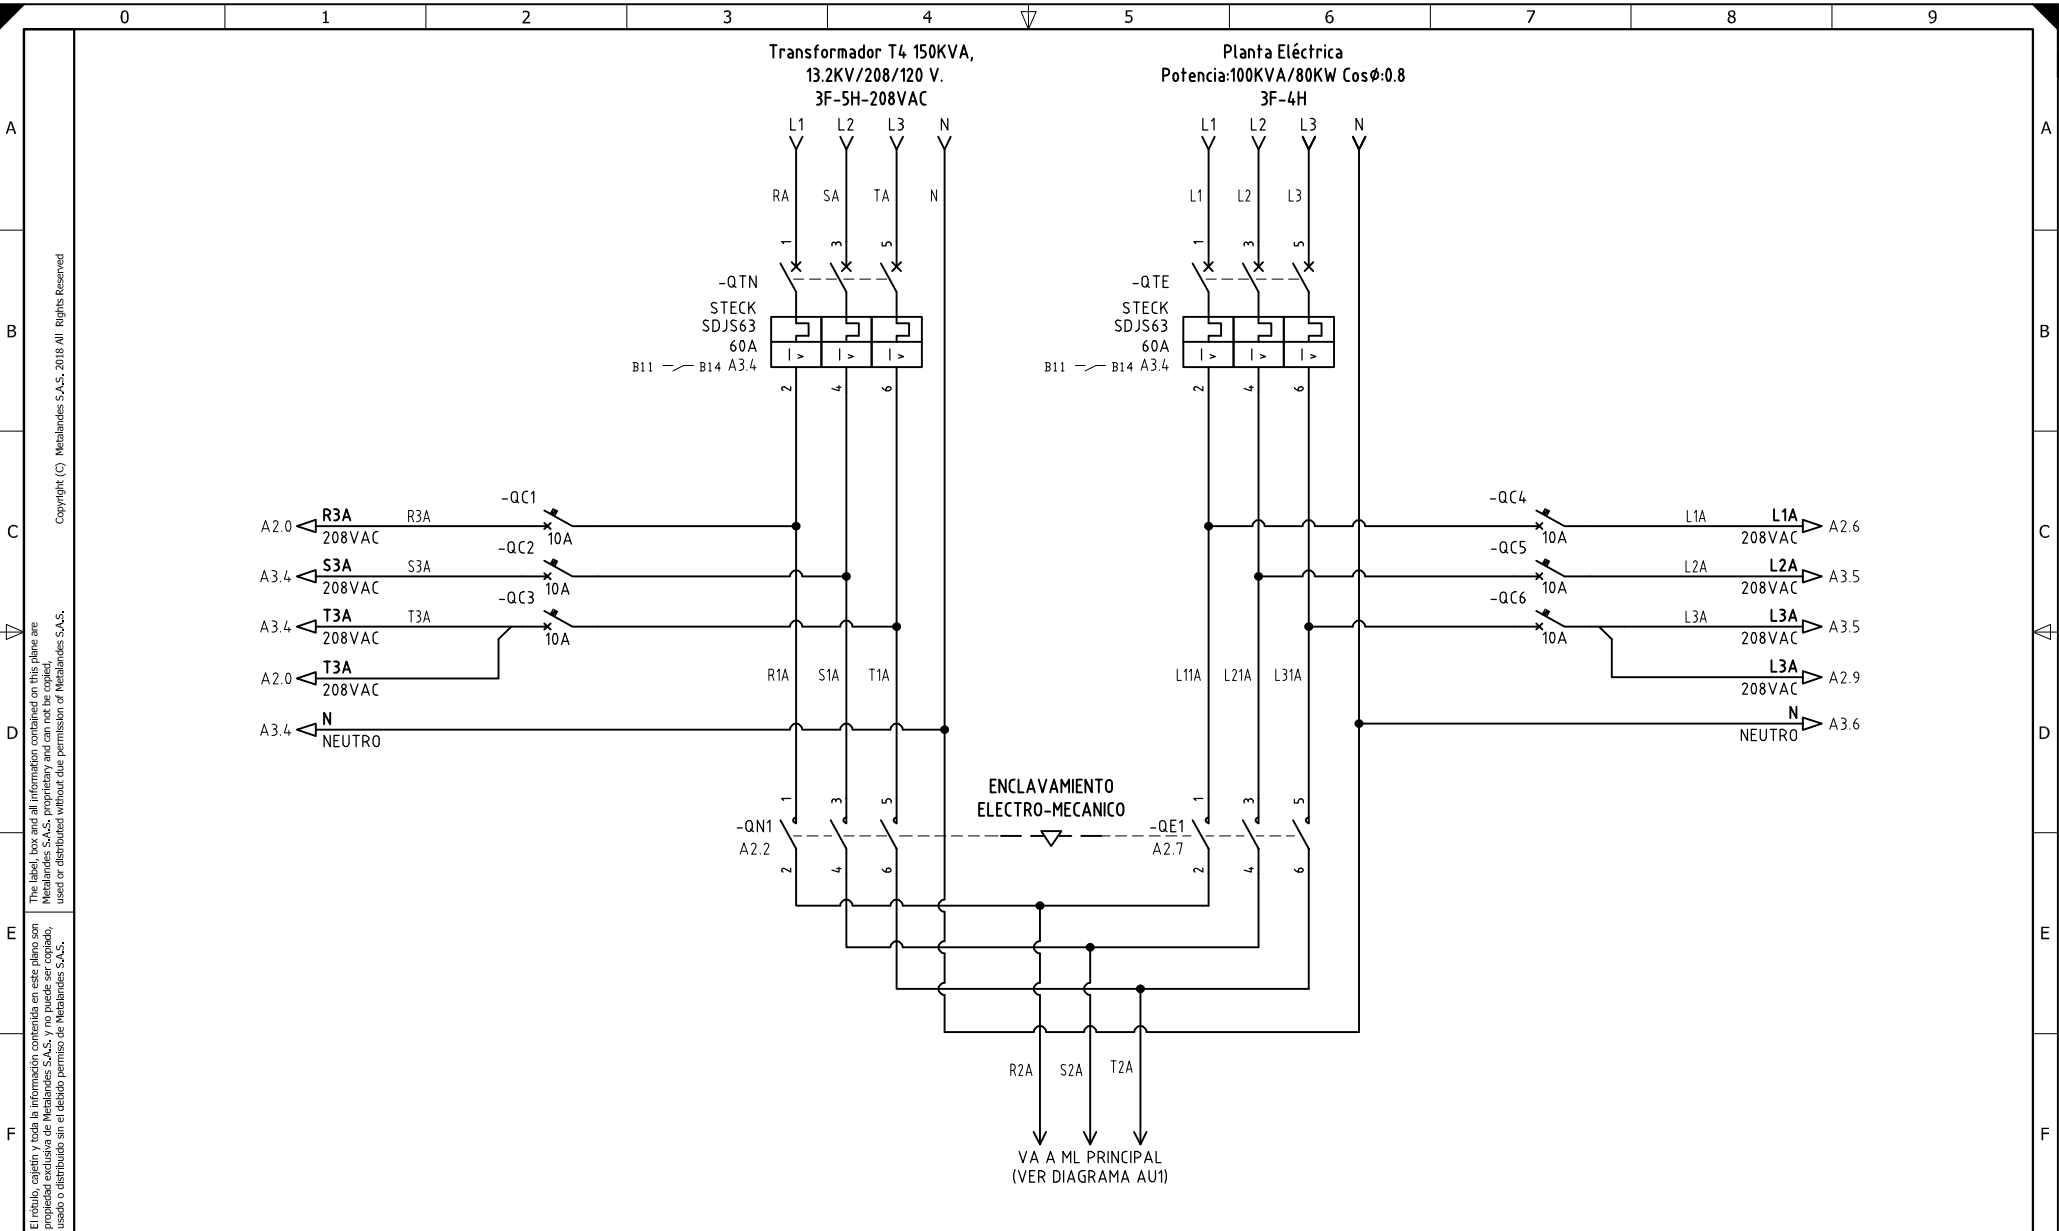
0 1 2 3 4 5 6 7 8 9

A B C D E F

Copyright (C) Metalandes S.A.S. 2018 All Rights Reserved

The label, box and all information contained on this plane are Metalandes S.A.S. proprietary and can not be copied, used or distributed without due permission of Metalandes S.A.S.

El rótulo, cajetín y toda la información contenida en este plano son propiedad exclusiva de Metalandes S.A.S. y no puede ser copiado, usado o distribuido sin el debido permiso de Metalandes S.A.S.

Transformador T4 150KVA,
13.2KV/208/120 V.
3F-5H-208VAC

L1 L2 L3 N

RA SA TA N

1 3 5

-QTN
STECK
SDJS63
60A
B11 B14 A3.4

I> I> I>

2 4 6

Planta Eléctrica
Potencia:100KVA/80KW Cos$\phi$:0.8
3F-4H

L1 L2 L3 N

L1 L2 L3

1 3 5

-QTE
STECK
SDJS63
60A
B11 B14 A3.4

I> I> I>

2 4 6

-QC1
A2.0 R3A 208VAC R3A 10A
-QC2
A3.4 S3A 208VAC S3A 10A
-QC3
A3.4 T3A 208VAC T3A 10A
A2.0 T3A 208VAC
A3.4 N NEUTRO

R1A S1A T1A

-QC4
10A L1A L1A 208VAC A2.6
-QC5
10A L2A L2A 208VAC A3.5
-QC6
10A L3A L3A 208VAC A3.5
L3A 208VAC A2.9
N NEUTRO A3.6

L11A L21A L31A

ENCLAVAMIENTO
ELECTRO-MECANICO

1 3 5
-QN1
A2.2
2 4 6

1 3 5
-QE1
A2.7
2 4 6

R2A S2A T2A

VA A ML PRINCIPAL
(VER DIAGRAMA AU1)